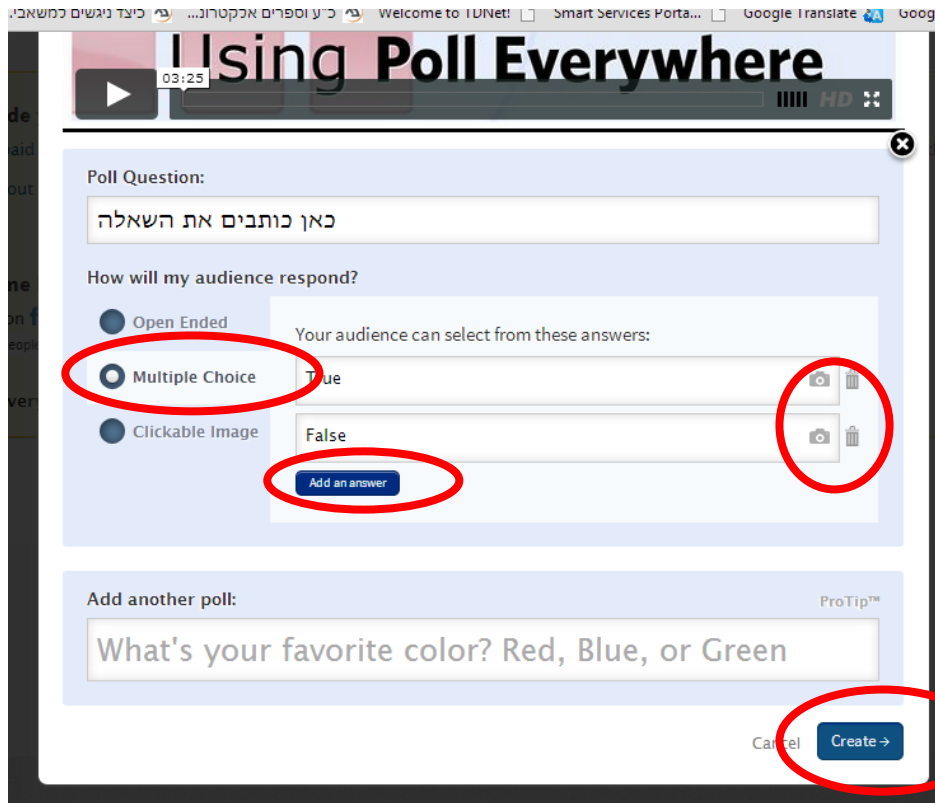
כיצד ניגשים למשאבי... כ"ע וספרים אלקטרוני... Welcome to TDNet! Smart Services Porta... Google Translate Goog

Using Poll Everywhere

03:25

HD

Poll Question:

כאן כותבים את השאלה

How will my audience respond?

Open Ended

Multiple Choice

Clickable Image

Your audience can select from these answers:

True

False

Add an answer

Add another poll:

ProTip™

What's your favorite color? Red, Blue, or Green

Cancel

Create →